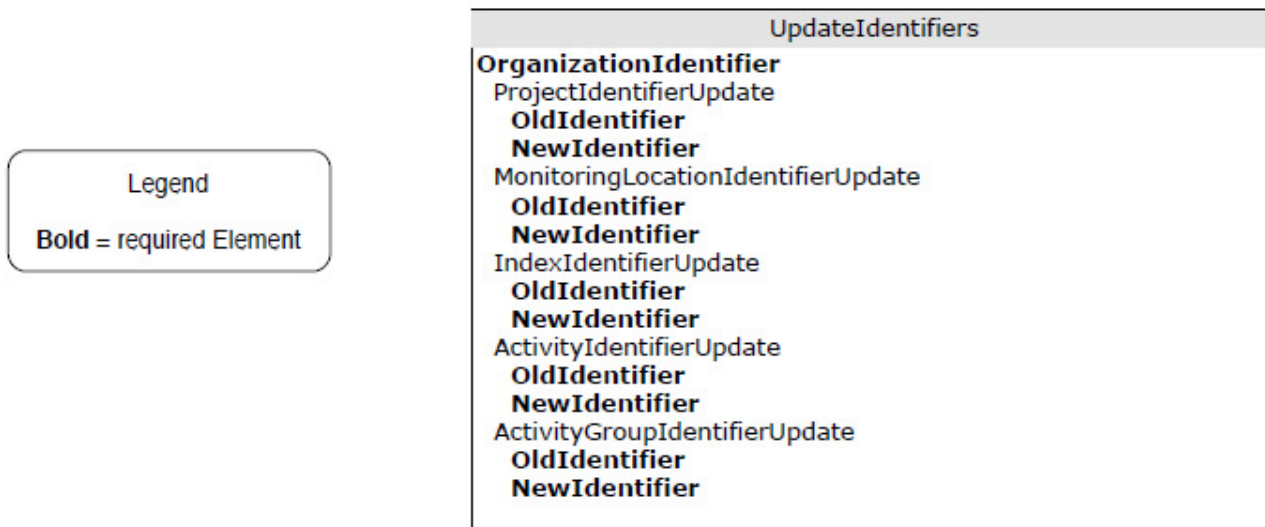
Legend

Bold = required Element

UpdateIdentifiers

OrganizationIdentifier
ProjectIdentifierUpdate
OldIdentifier
NewIdentifier
MonitoringLocationIdentifierUpdate
OldIdentifier
NewIdentifier
IndexIdentifierUpdate
OldIdentifier
NewIdentifier
ActivityIdentifierUpdate
OldIdentifier
NewIdentifier
ActivityGroupIdentifierUpdate
OldIdentifier
NewIdentifier